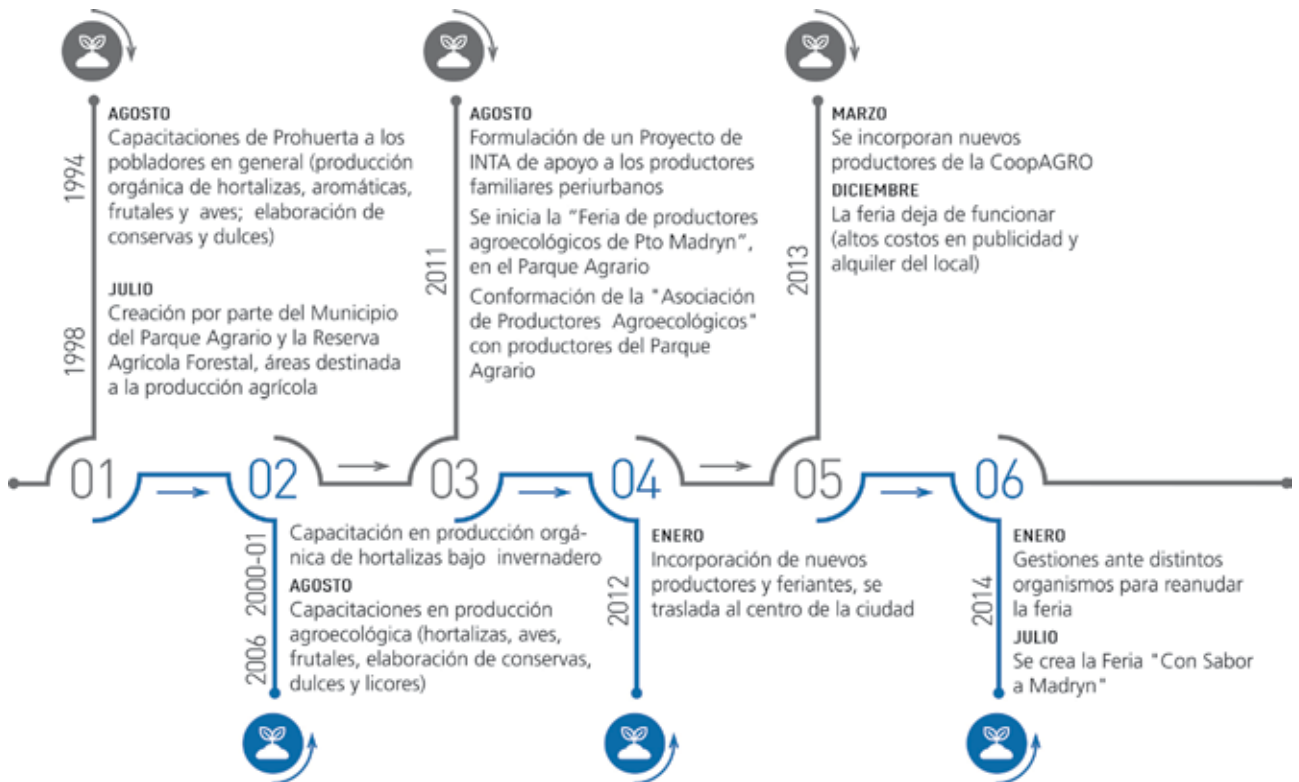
1994

AGOSTO
Capacitaciones de Prohuerta a los pobladores en general (producción orgánica de hortalizas, aromáticas, frutales y aves; elaboración de conservas y dulces)

1998

JULIO
Creación por parte del Municipio del Parque Agrario y la Reserva Agrícola Forestal, áreas destinada a la producción agrícola

2011

AGOSTO
Formulación de un Proyecto de INTA de apoyo a los productores familiares periurbanos

Se inicia la "Feria de productores agroecológicos de Pto Madryn", en el Parque Agrario

Conformación de la "Asociación de Productores Agroecológicos" con productores del Parque Agrario

2013

MARZO
Se incorporan nuevos productores de la CoopAGRO

DICIEMBRE
La feria deja de funcionar (altos costos en publicidad y alquiler del local)

01 02 03 04 05 06

2000-01

Capacitación en producción orgánica de hortalizas bajo invernadero

2006

AGOSTO
Capacitaciones en producción agroecológica (hortalizas, aves, frutales, elaboración de conservas, dulces y licores)

2012

ENERO
Incorporación de nuevos productores y feriantes, se traslada al centro de la ciudad

2014

ENERO
Gestiones ante distintos organismos para reanudar la feria

JULIO
Se crea la Feria "Con Sabor a Madryn"